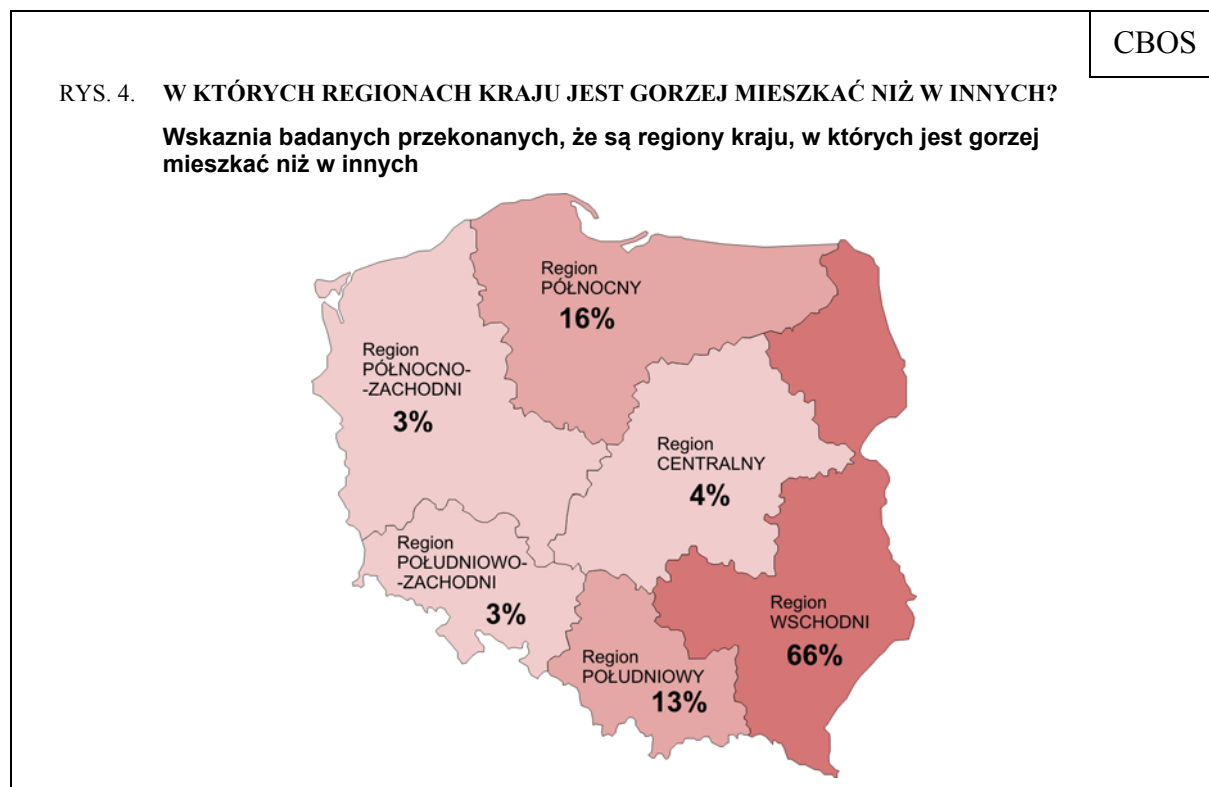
CBOS

RYS. 4. **W KTÓRYCH REGIONACH KRAJU JEST GORZEJ MIESZKAĆ NIŻ W INNYCH?**

**Wskaznia badanych przekonanych, że są regiony kraju, w których jest gorzej mieszkać niż w innych**

Region PÓŁNOCNY **16%**

Region PÓŁNOCNO-ZACHODNI **3%**

Region CENTRALNY **4%**

Region POŁUDNIOWO-ZACHODNI **3%**

Region WSCHODNI **66%**

Region POŁUDNIOWY **13%**